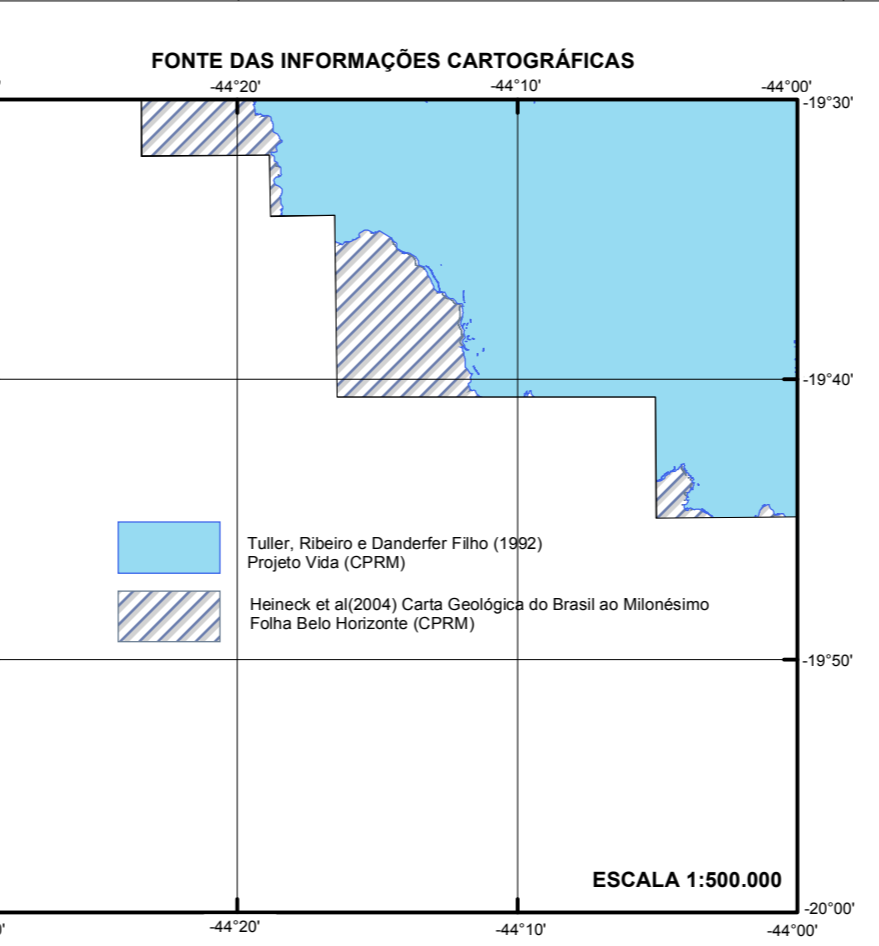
FONTE DAS INFORMAÇÕES CARTOGRÁFICAS

-44°20'
-44°10'
-44°00'
-19°30'
-19°40'
-19°50'
-20°00'

Tuller, Ribeiro e Danderfer Filho (1992)
Projeto Vida (CPRM)

Heineck et al(2004) Carta Geológica do Brasil ao Milonésimo
Folha Belo Horizonte (CPRM)

ESCALA 1:500.000

-44°20'
-44°10'
-44°00'